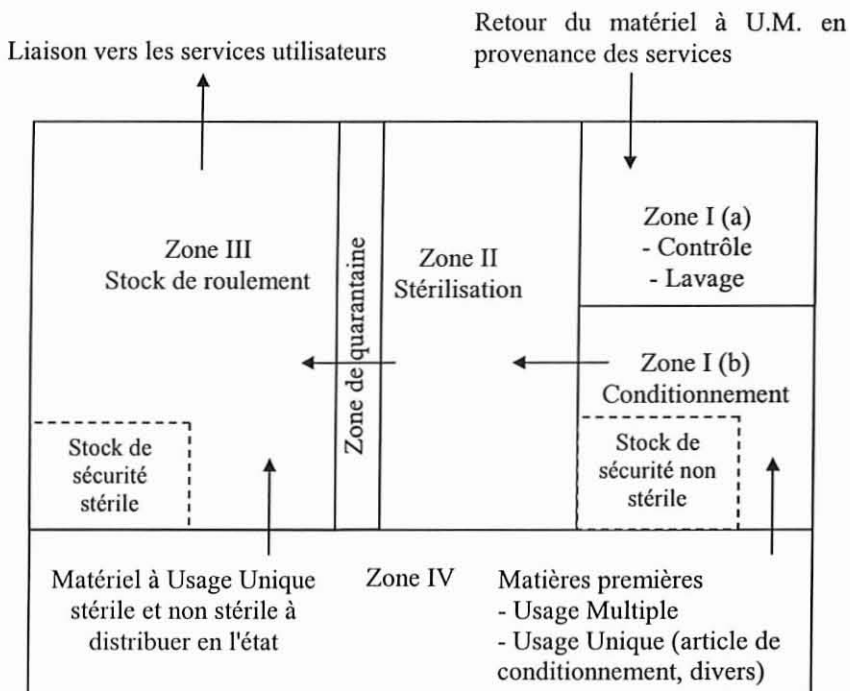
Liaison vers les services utilisateurs

Retour du matériel à U.M. en provenance des services

Zone III
Stock de roulement

Zone de quarantaine

Zone II
Stérilisation

Zone I (a)
- Contrôle
- Lavage

Zone I (b)
Conditionnement

Stock de sécurité stérile

Stock de sécurité non stérile

Matériel à Usage Unique stérile et non stérile à distribuer en l'état

Zone IV

Matières premières
- Usage Multiple
- Usage Unique (article de conditionnement, divers)